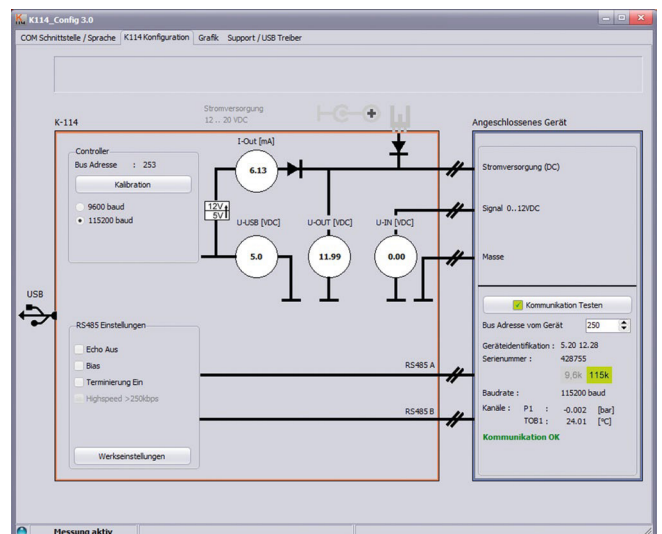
K114_Config 3.0

COM Schnittstelle / Sprache | K114 Konfiguration | Grafik | Support / USB Treiber

Stromversorgung
12 ... 20 VDC

K-114

Angeschlossenes Gerät

Controller
Bus Adresse : 253
Kalibration
9600 baud
115200 baud

I-Out [mA]
6.13

12V
5V

U-USB [VDC]
5.0

U-OUT [VDC]
11.99

U-IN [VDC]
0.00

Stromversorgung (DC)

Signal 0..12VDC

Masse

USB

RS485 Einstellungen
Echo Aus
Bias
Terminierung Ein
Highspeed >250kbps

Werkseinstellungen

RS485 A

RS485 B

Kommunikation Testen
Bus Adresse vom Gerät 250
Geräteidentifikation : 5.20 12.28
Serienummer : 428755
9.6k 115k
Baudrate : 115200 baud
Kanäle : P1 : -0.002 [bar]
TOB1 : 24.01 [°C]
Kommunikation OK

Messung aktiv